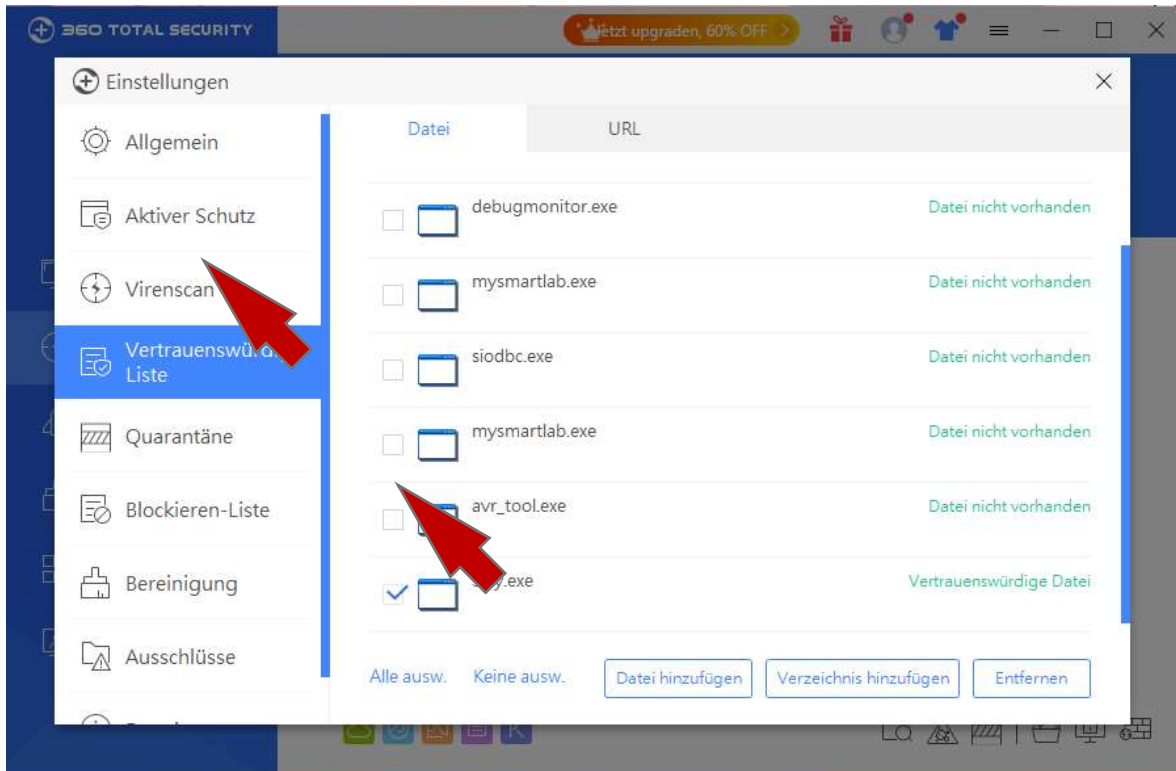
360 TOTAL SECURITY

Jetzt upgraden, 60% OFF

Einstellungen

Allgemein

Aktiver Schutz

Virenscan

Vertrauenswü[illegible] Liste

Quarantäne

Blockieren-Liste

Bereinigung

Ausschlüsse

Datei

URL

debugmonitor.exe Datei nicht vorhanden

mysmartlab.exe Datei nicht vorhanden

siodbc.exe Datei nicht vorhanden

mysmartlab.exe Datei nicht vorhanden

avr_tool.exe Datei nicht vorhanden

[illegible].exe Vertrauenswürdige Datei

Alle ausw. Keine ausw. Datei hinzufügen Verzeichnis hinzufügen Entfernen